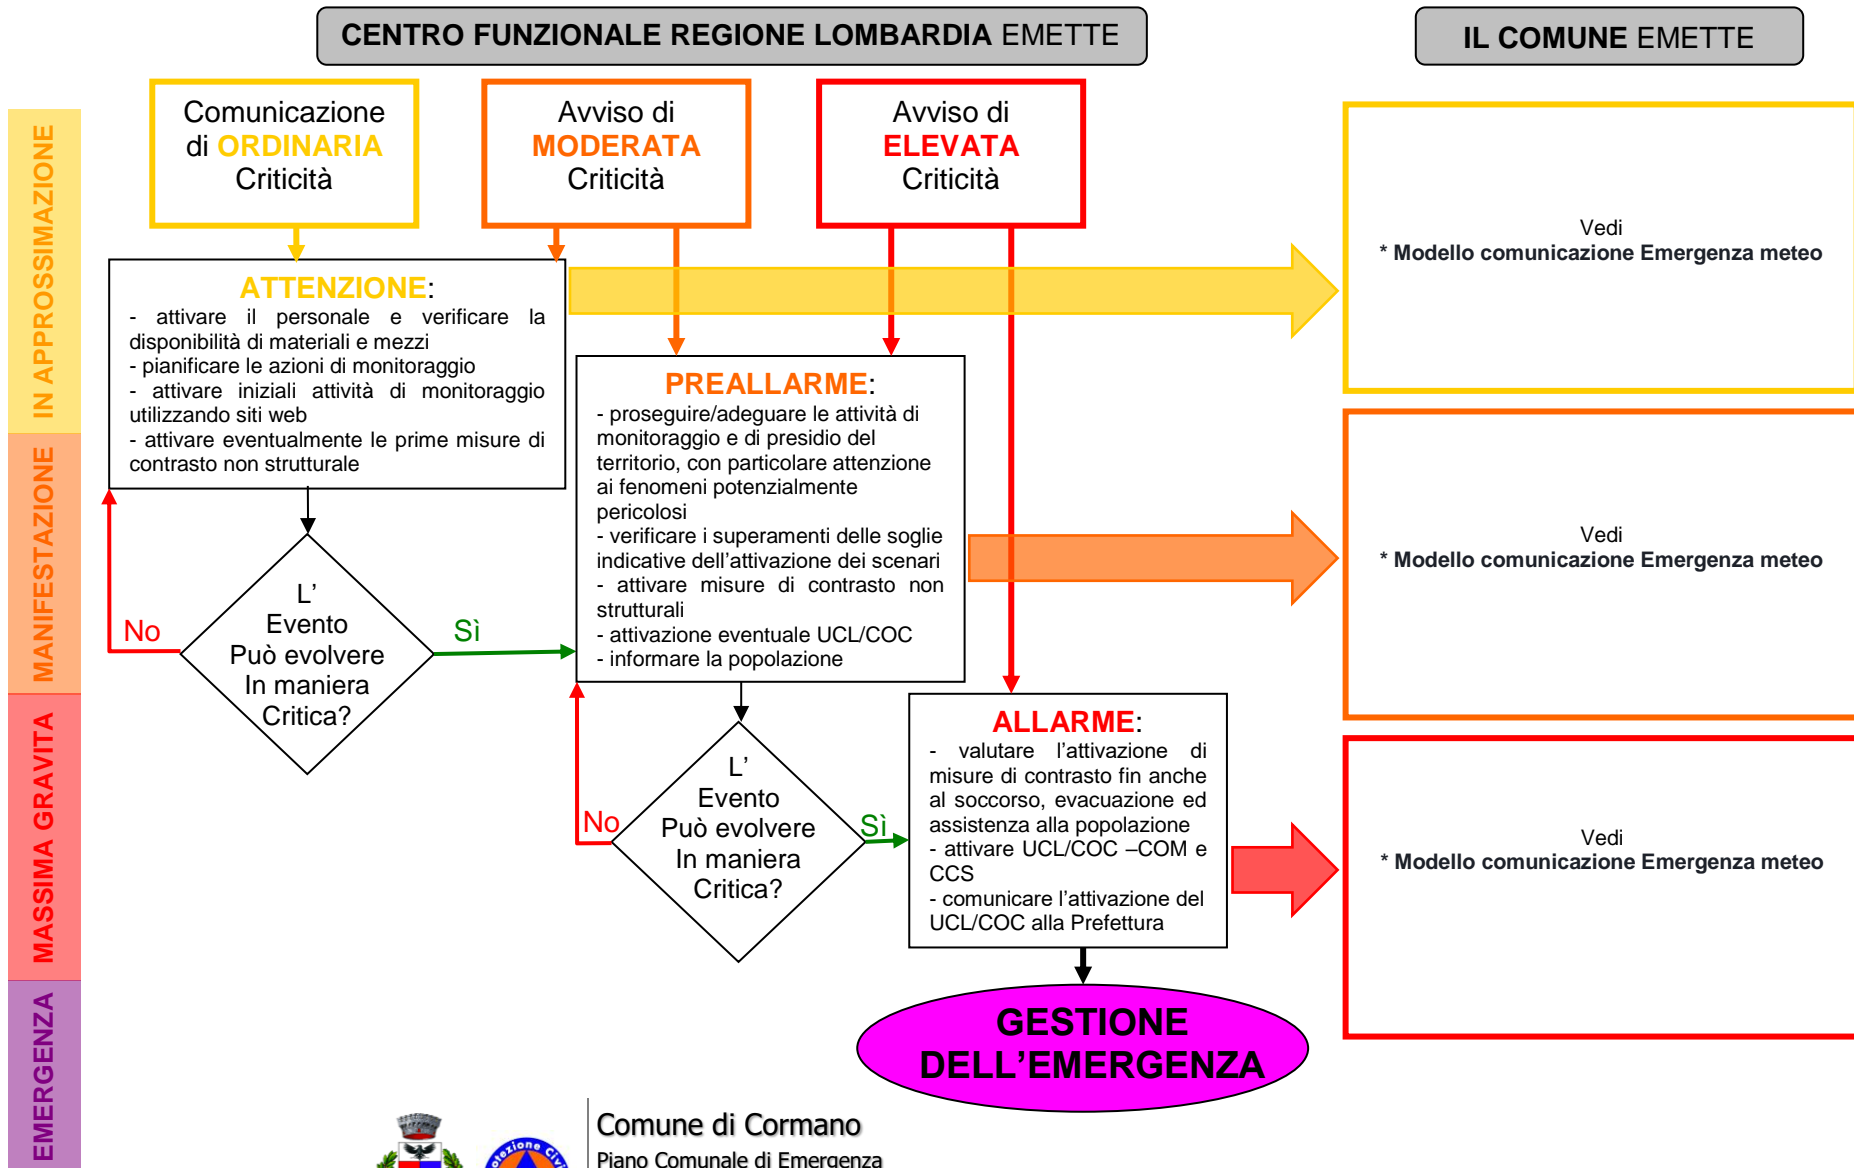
CENTRO FUNZIONALE REGIONE LOMBARDIA EMETTE

IL COMUNE EMETTE

IN APPROSSIMAZIONE

MANIFESTAZIONE

MASSIMA GRAVITA

EMERGENZA

Comunicazione di ORDINARIA Criticità

Avviso di MODERATA Criticità

Avviso di ELEVATA Criticità

ATTENZIONE:
- attivare il personale e verificare la disponibilità di materiali e mezzi
- pianificare le azioni di monitoraggio
- attivare iniziali attività di monitoraggio utilizzando siti web
- attivare eventualmente le prime misure di contrasto non strutturale

Vedi
* Modello comunicazione Emergenza meteo

L' Evento Può evolvere In maniera Critica?

No

Sì

PREALLARME:
- proseguire/adeguare le attività di monitoraggio e di presidio del territorio, con particolare attenzione ai fenomeni potenzialmente pericolosi
- verificare i superamenti delle soglie indicative dell'attivazione dei scenari
- attivare misure di contrasto non strutturali
- attivazione eventuale UCL/COC
- informare la popolazione

Vedi
* Modello comunicazione Emergenza meteo

L' Evento Può evolvere In maniera Critica?

No

Sì

ALLARME:
- valutare l'attivazione di misure di contrasto fin anche al soccorso, evacuazione ed assistenza alla popolazione
- attivare UCL/COC –COM e CCS
- comunicare l'attivazione del UCL/COC alla Prefettura

Vedi
* Modello comunicazione Emergenza meteo

GESTIONE DELL'EMERGENZA

Comune di Cormano
Piano Comunale di Emergenza